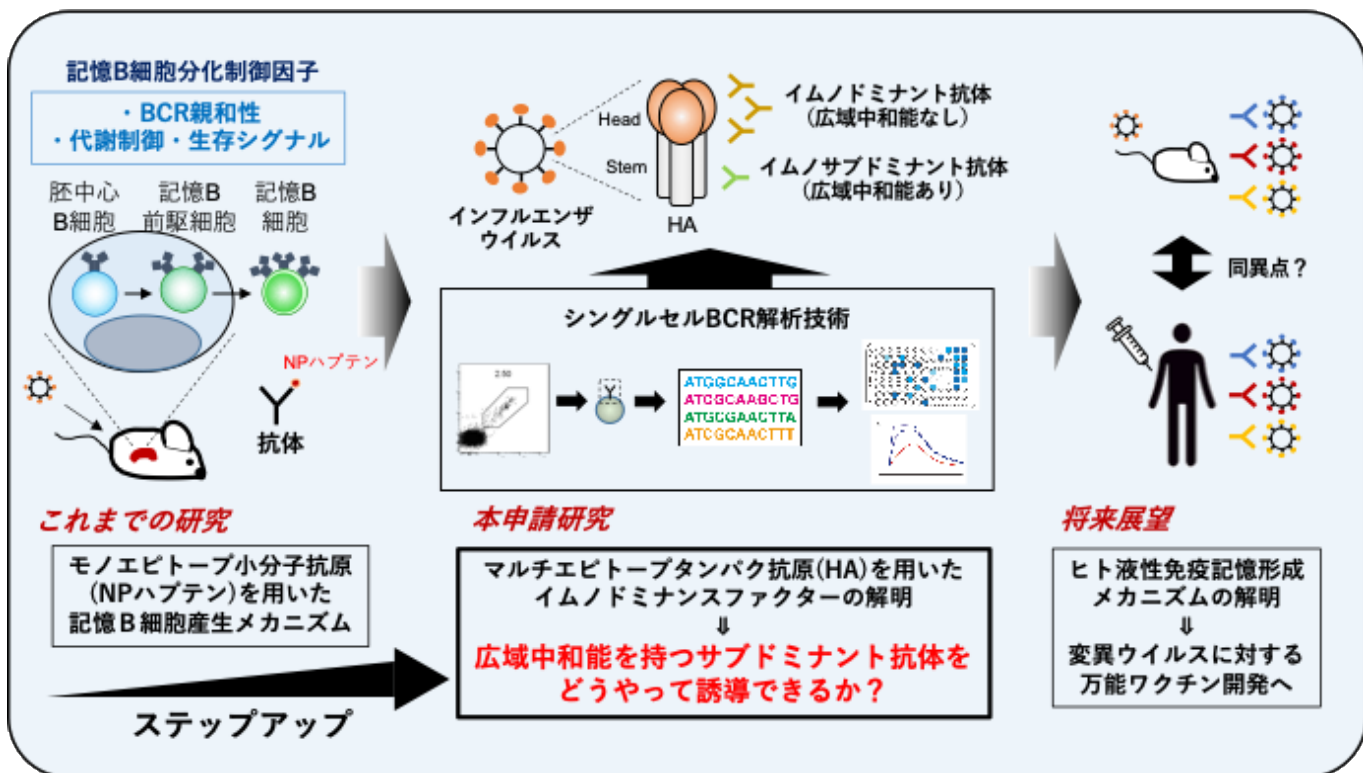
記憶B細胞分化制御因子
・BCR親和性
・代謝制御・生存シグナル

胚中心
B細胞

記憶B
前駆細胞

記憶B
細胞

NPハプテン

抗体

インフルエンザ
ウイルス

Head

Stem

HA

イムノドミナント抗体
(広域中和能なし)

イムノサブドミナント抗体
(広域中和能あり)

シングルセルBCR解析技術

2.50

ATGGCAACTTG
ATGGCAAGCTG
ATGCGAACTTA
ATCGCAACTTT

同異点？

これまでの研究

モノエピトープ小分子抗原
(NPハプテン)を用いた
記憶B細胞産生メカニズム

本申請研究

マルチエピトープタンパク抗原(HA)を用いた
イムノドミナンスファクターの解明
⇓
広域中和能を持つサブドミナント抗体を
どうやって誘導できるか？

将来展望

ヒト液性免疫記憶形成
メカニズムの解明
⇓
変異ウイルスに対する
万能ワクチン開発へ

ステップアップ